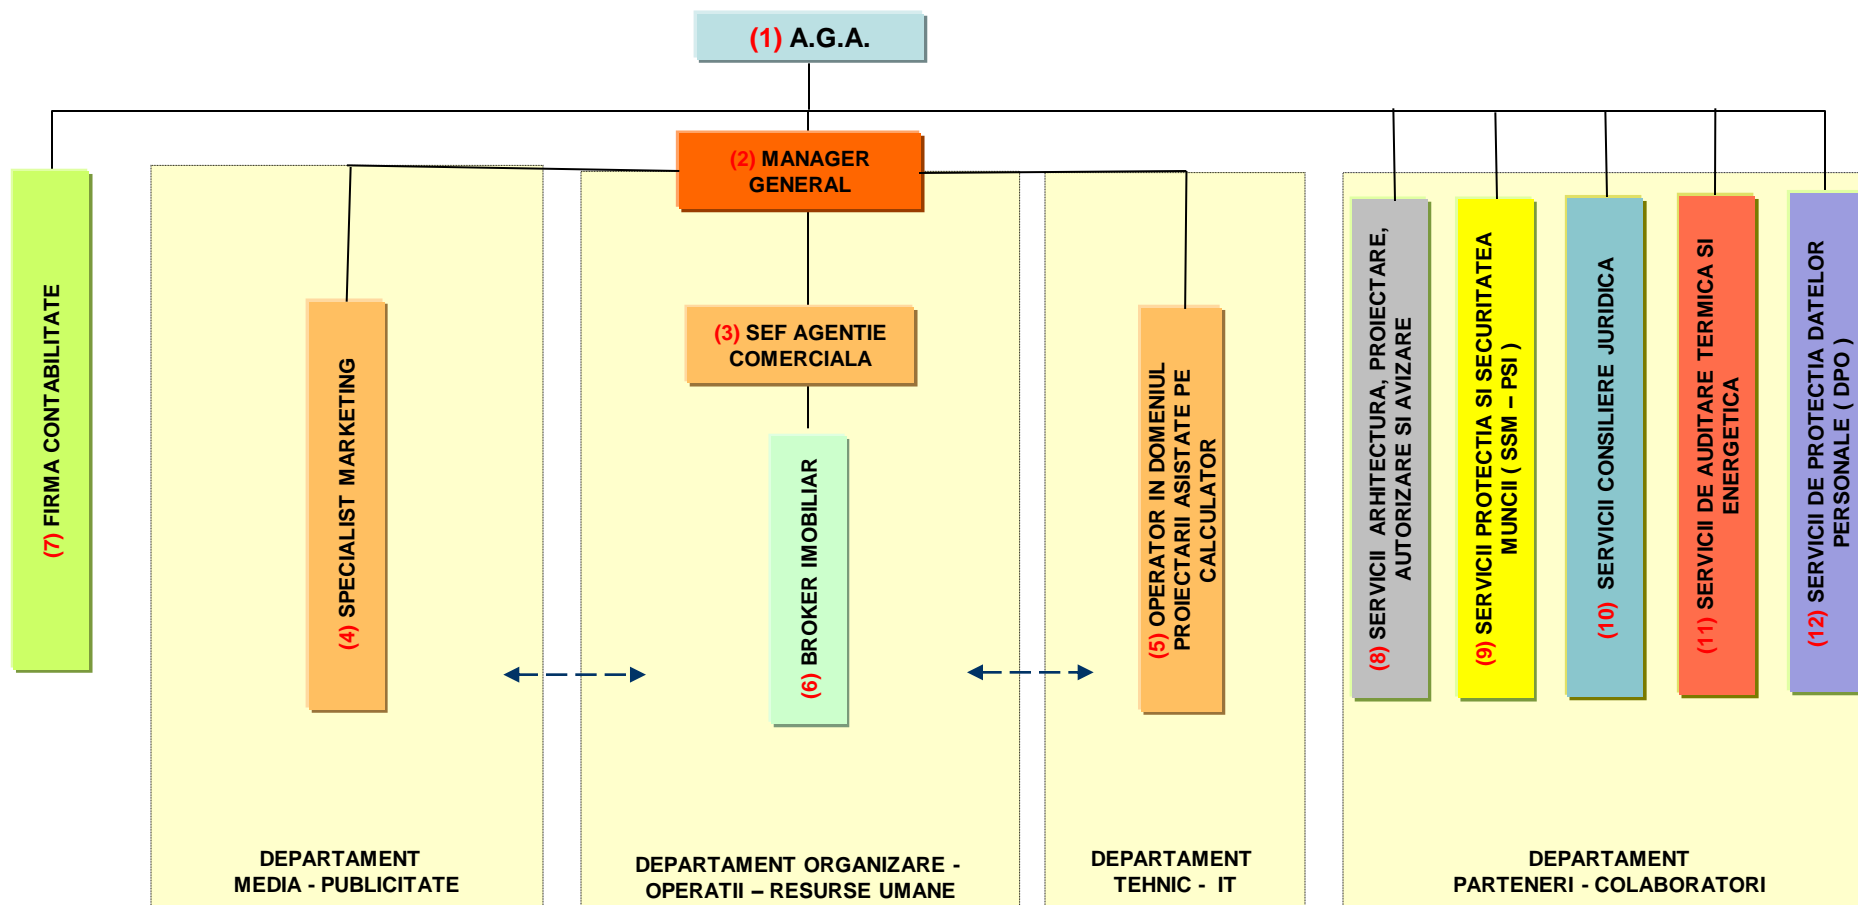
(1) A.G.A.

(2) MANAGER GENERAL

(7) FIRMA CONTABILITATE

(4) SPECIALIST MARKETING

(3) SEF AGENTIE COMERCIALA

(6) BROKER IMOBILIAR

(5) OPERATOR IN DOMENIUL PROIECTARII ASISTATE PE CALCULATOR

(8) SERVICII ARHITECTURA, PROIECTARE, AUTORIZARE SI AVIZARE

(9) SERVICII PROTECTIA SI SECURITATEA MUNCII ( SSM – PSI )

(10) SERVICII CONSILIERE JURIDICA

(11) SERVICII DE AUDITARE TERMICA SI ENERGETICA

(12) SERVICII DE PROTECTIA DATELOR PERSONALE ( DPO )

DEPARTAMENT MEDIA - PUBLICITATE

DEPARTAMENT ORGANIZARE - OPERATII – RESURSE UMANE

DEPARTAMENT TEHNIC - IT

DEPARTAMENT PARTENERI - COLABORATORI